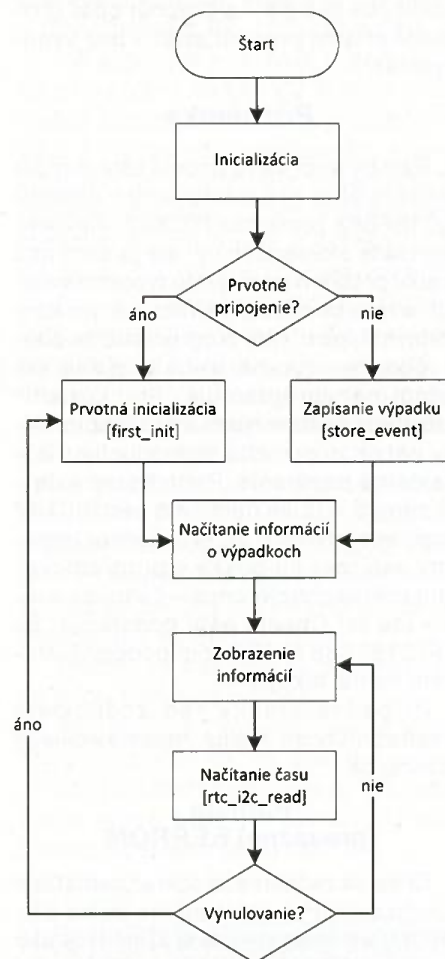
Štart

Inicializácia

Prvotné pripojenie?

áno

nie

Prvotná inicializácia [first_init]

Zapísanie výpadku [store_event]

Načítanie informácií o výpadkoch

Zobrazenie informácií

áno

Načítanie času [rtc_i2c_read]

nie

Vynulovanie?